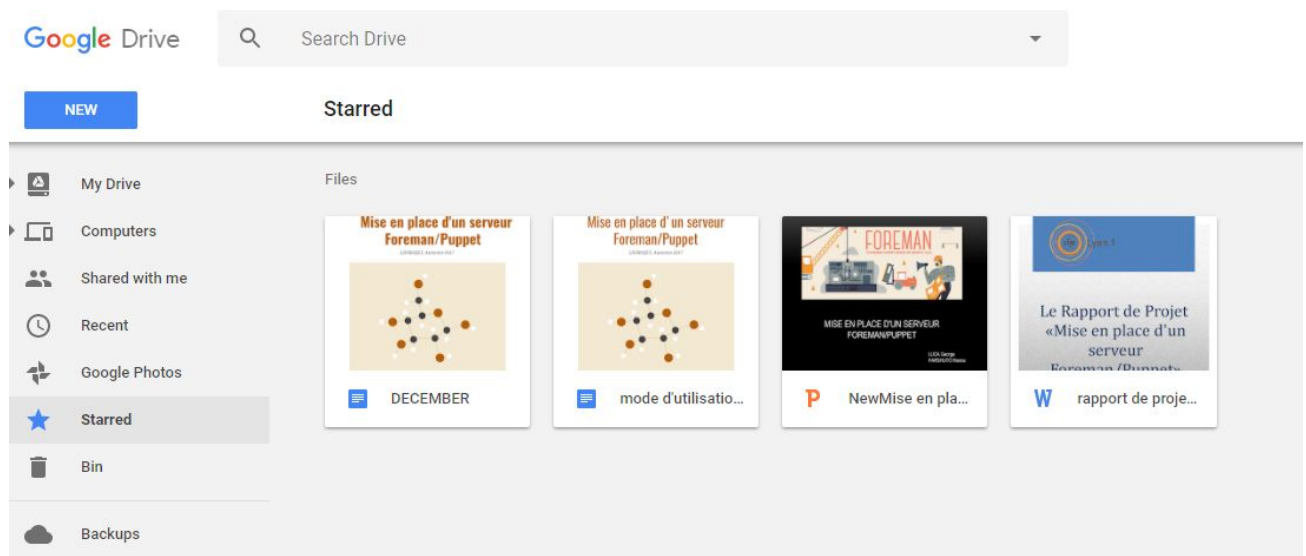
Google Drive

Search Drive

NEW

Starred

My Drive
Computers
Shared with me
Recent
Google Photos
Starred
Bin
Backups

Files

Mise en place d'un serveur Foreman/Puppet

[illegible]

DECEMBER

Mise en place d' un serveur Foreman/Puppet

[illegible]

mode d'utilisatio...

FOREMAN

MISE EN PLACE D'UN SERVEUR FOREMAN/PUPPET

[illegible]

NewMise en pla...

Lycée 1

Le Rapport de Projet «Mise en place d'un serveur Foreman/Puppet»

rapport de proje...